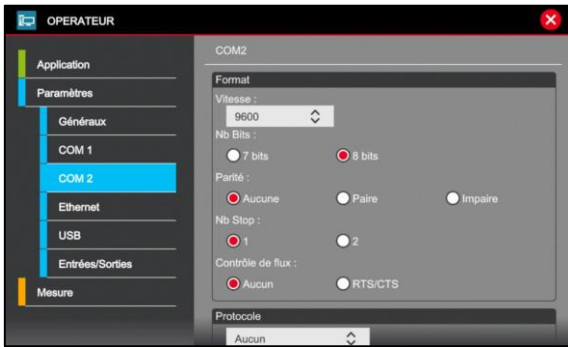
OPERATEUR

Application
Paramètres
Généraux
COM 1
COM 2
Ethernet
USB
Entrées/Sorties
Mesure

COM2

Format
Vitesse :
9600
Nb Bits :
7 bits
8 bits
Parité :
Aucune
Paire
Impaire
Nb Stop :
1
2
Contrôle de flux :
Aucun
RTS/CTS

Protocole
Aucun